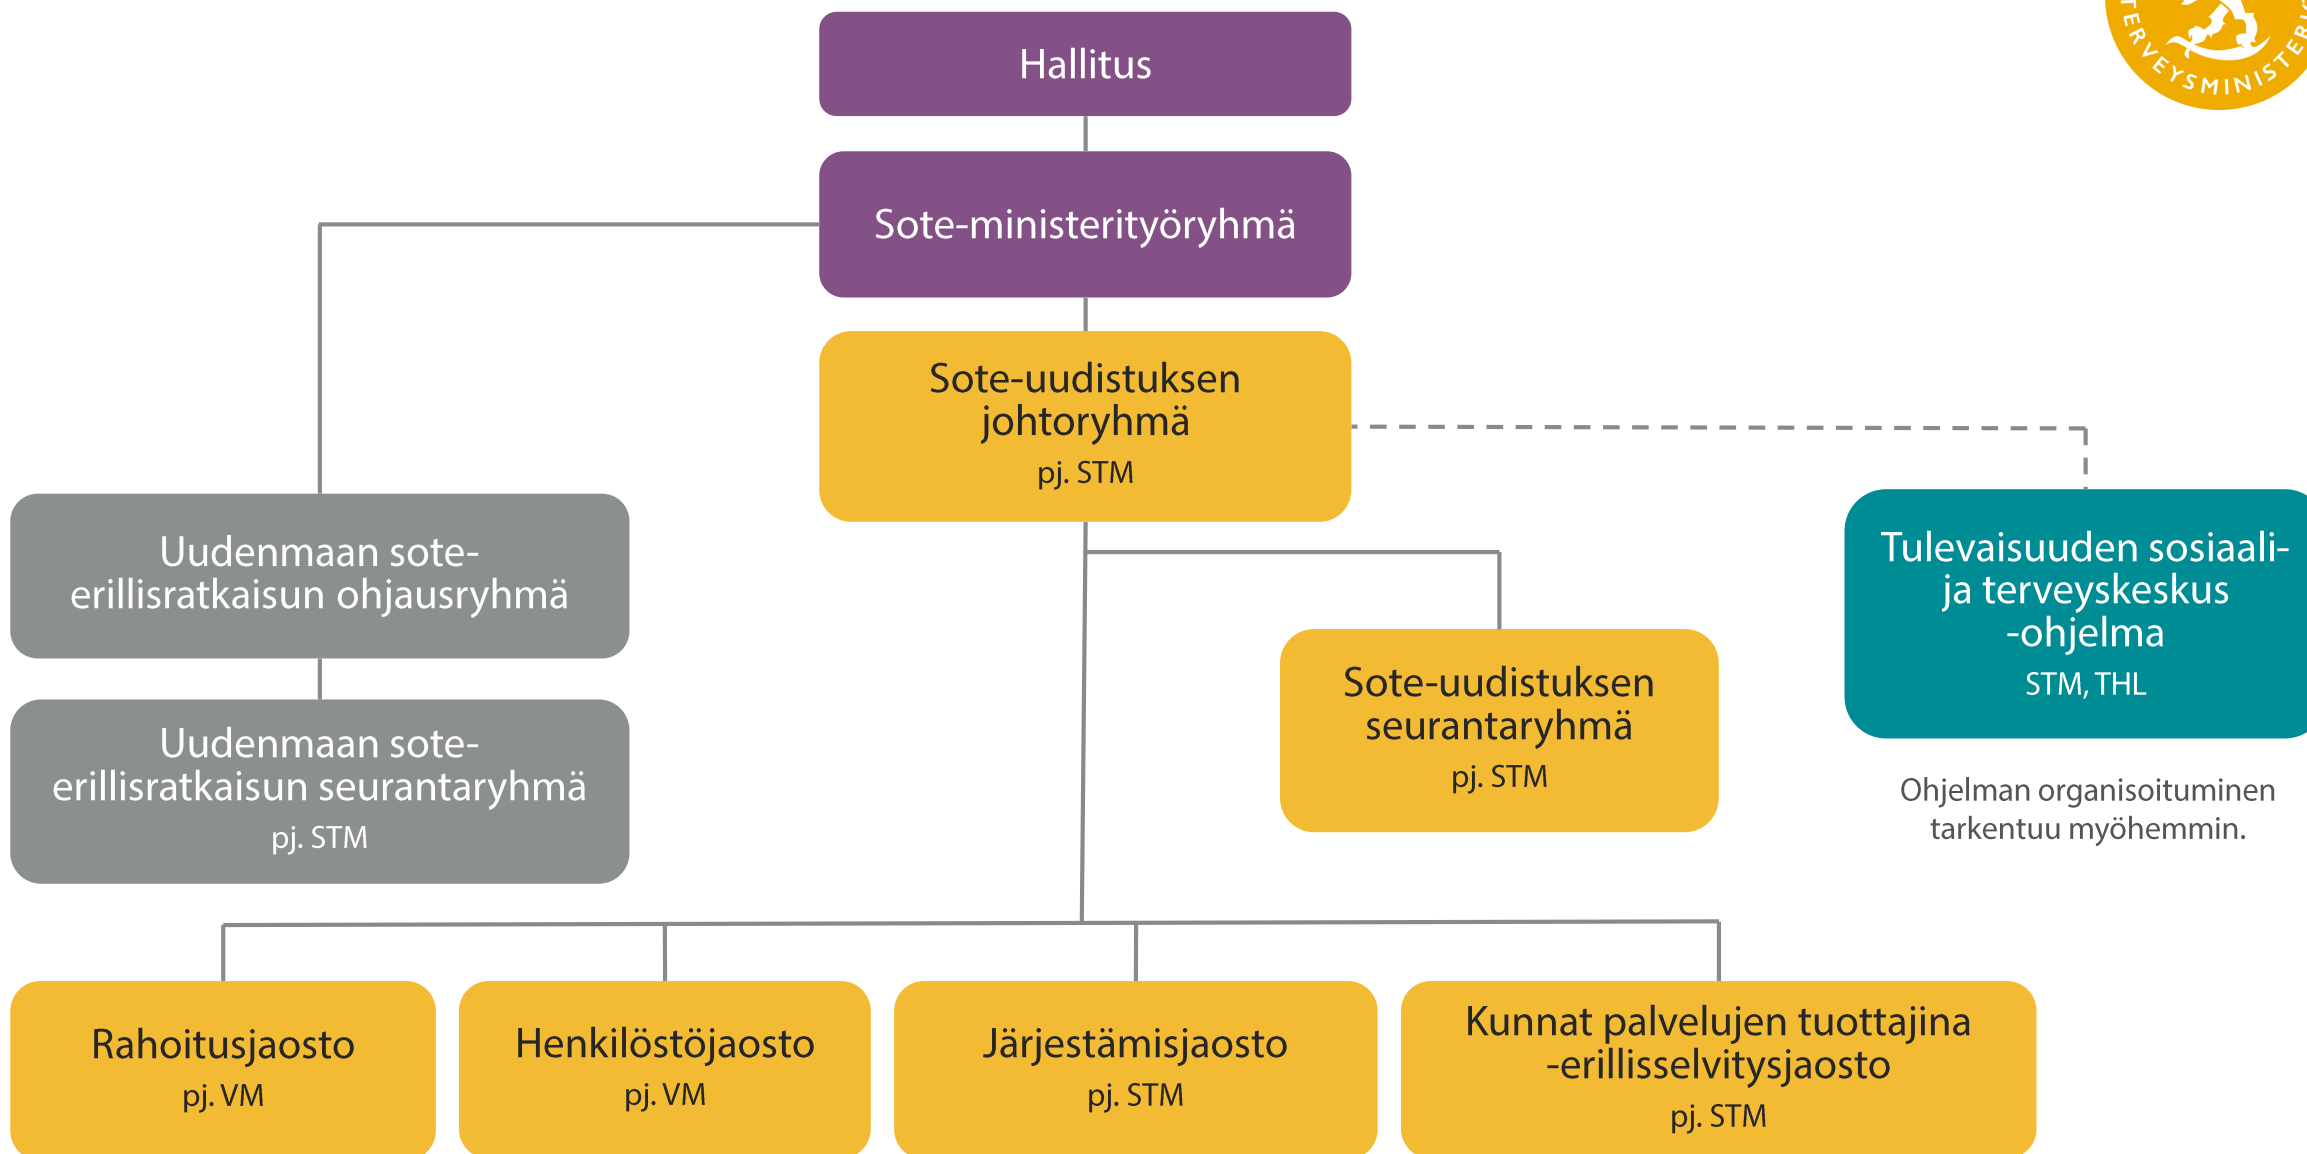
Hallitus

Sote-ministerityöryhmä

Sote-uudistuksen johtoryhmä
pj. STM

Uudenmaan sote-erillisratkaisun ohjausryhmä

Uudenmaan sote-erillisratkaisun seurantaryhmä
pj. STM

Sote-uudistuksen seurantaryhmä
pj. STM

Tulevaisuuden sosiaali- ja terveyskeskus -ohjelma
STM, THL

Ohjelman organisoituminen tarkentuu myöhemmin.

Rahoitusjaosto
pj. VM

Henkilöstöjaosto
pj. VM

Järjestämisjaosto
pj. STM

Kunnat palvelujen tuottajina -erillisselvitysjaosto
pj. STM

TERVEYSMINISTE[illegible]